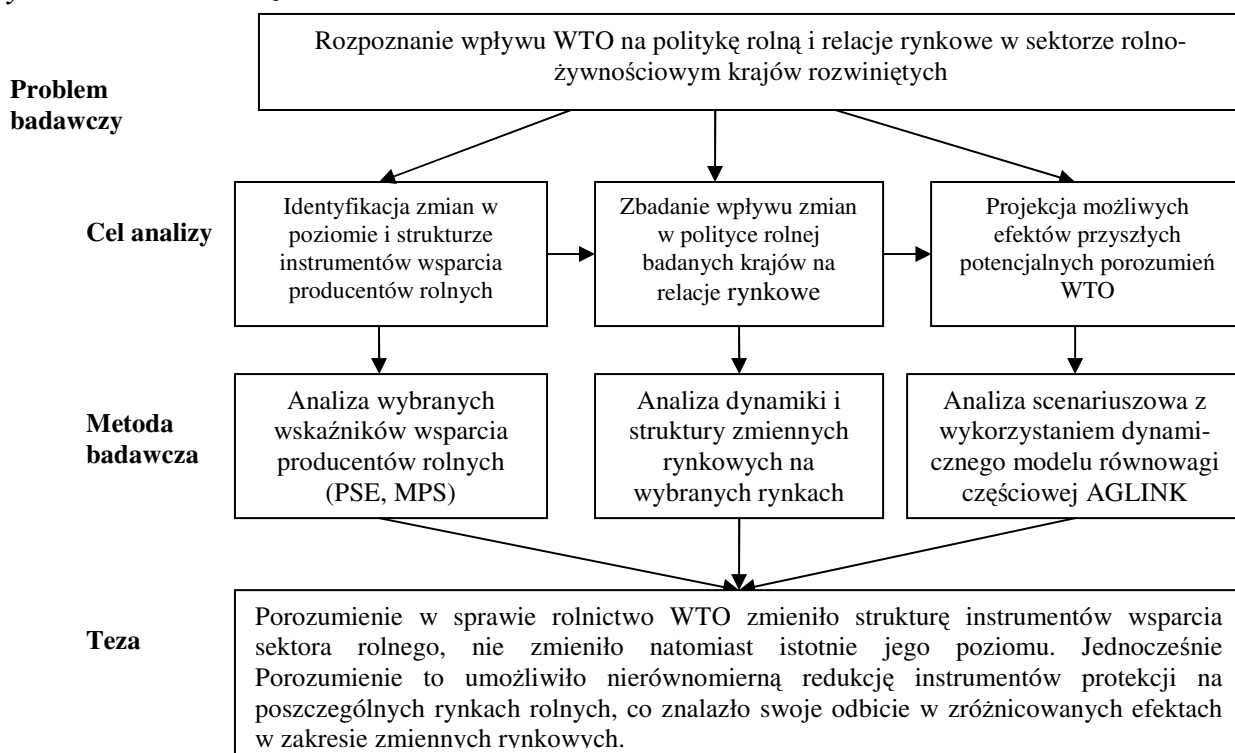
Problem badawczy

Rozpoznanie wpływu WTO na politykę rolną i relacje rynkowe w sektorze rolno-żywnościowym krajów rozwiniętych

Cel analizy

Identyfikacja zmian w poziomie i strukturze instrumentów wsparcia producentów rolnych

Zbadanie wpływu zmian w polityce rolnej badanych krajów na relacje rynkowe

Projekcja możliwych efektów przyszłych potencjalnych porozumień WTO

Metoda badawcza

Analiza wybranych wskaźników wsparcia producentów rolnych (PSE, MPS)

Analiza dynamiki i struktury zmiennych rynkowych na wybranych rynkach

Analiza scenariuszowa z wykorzystaniem dynamicznego modelu równowagi częściowej AGLINK

Teza

Porozumienie w sprawie rolnictwo WTO zmieniło strukturę instrumentów wsparcia sektora rolnego, nie zmieniło natomiast istotnie jego poziomu. Jednocześnie Porozumienie to umożliwiło nierównomierną redukcję instrumentów protekcji na poszczególnych rynkach rolnych, co znalazło swoje odbicie w zróżnicowanych efektach w zakresie zmiennych rynkowych.